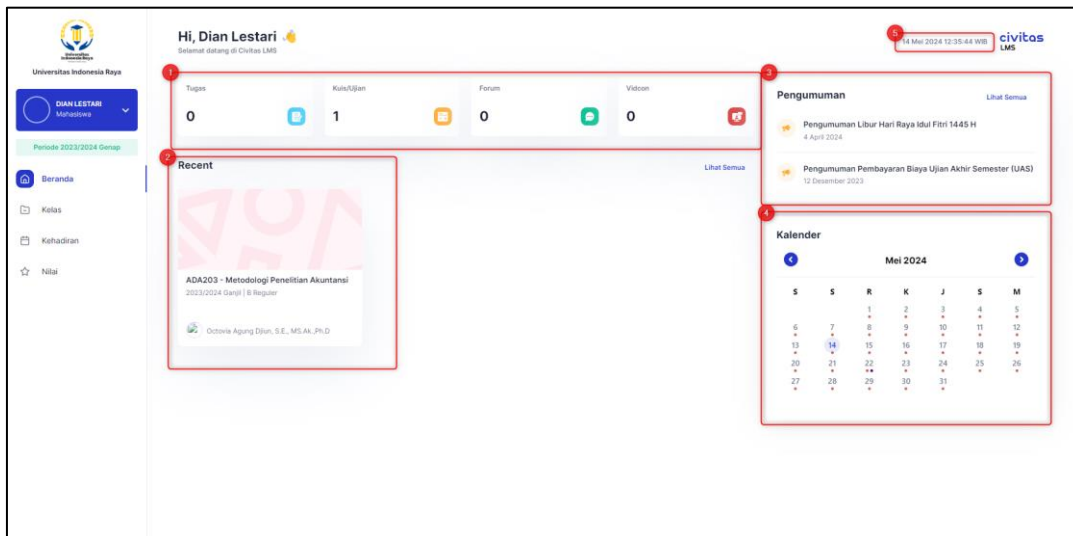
Universitas Indonesia Raya

Universitas Indonesia Raya

DIAN LESTARI
Mahasiswa

Periode 2023/2024 Genap

Beranda

Kelas

Kehadiran

Nilai

Hi, Dian Lestari 👋
Selamat datang di Civitas LMS

5 14 Mei 2024 12:35:44 WIB

civitas LMS

1

| Tugas | Kuis/Ujian | Forum | Vidcon |
|---|---|---|---|
| 0 | 1 | 0 | 0 |

2 Recent

Lihat Semua

ADA203 - Metodologi Penelitian Akuntansi
2023/2024 Ganjil | B Reguler

Octovia Agung Djiun, S.E., MS.Ak.,Ph.D

3 Pengumuman

Lihat Semua

Pengumuman Libur Hari Raya Idul Fitri 1445 H
4 April 2024

Pengumuman Pembayaran Biaya Ujian Akhir Semester (UAS)
12 Desember 2023

4 Kalender

Mei 2024

| S | S | R | K | J | S | M |
|---|---|---|---|---|---|---|
| | | 1 | 2 | 3 | 4 | 5 |
| 6 | 7 | 8 | 9 | 10 | 11 | 12 |
| 13 | 14 | 15 | 16 | 17 | 18 | 19 |
| 20 | 21 | 22 | 23 | 24 | 25 | 26 |
| 27 | 28 | 29 | 30 | 31 | | |